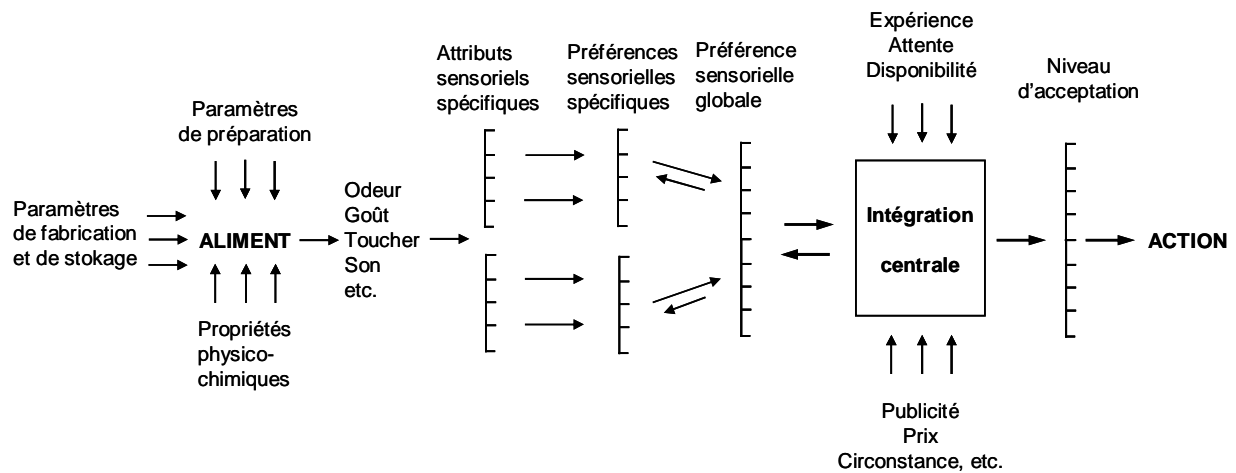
Expérience
Attente
Disponibilité

Attributs sensoriels spécifiques

Préférences sensorielles spécifiques

Préférence sensorielle globale

Niveau d'acceptation

Paramètres de préparation

Paramètres de fabrication et de stokage

ALIMENT

Odeur
Goût
Toucher
Son
etc.

Intégration centrale

ACTION

Propriétés physico-chimiques

Publicité
Prix
Circonstance, etc.